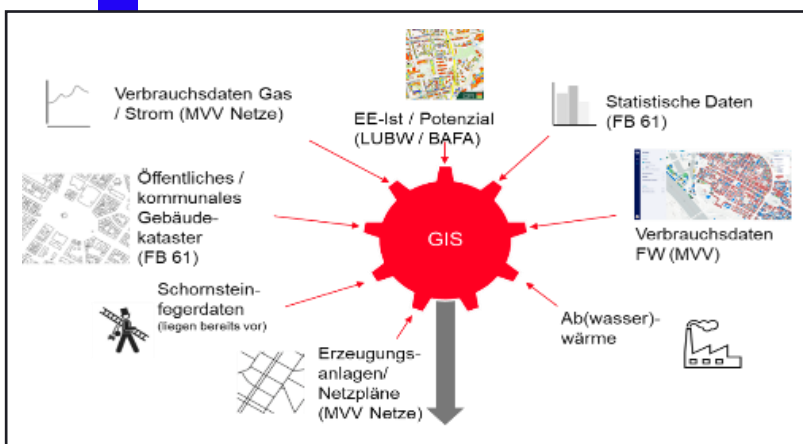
Verbrauchsdaten Gas / Strom (MVV Netze)

EE-Ist / Potenzial (LUBW / BAFA)

Statistische Daten (FB 61)

Öffentliches / kommunales Gebäudekataster (FB 61)

GIS

Verbrauchsdaten FW (MVV)

Schornsteinfegerdaten (liegen bereits vor)

Ab(wasser)-wärme

Erzeugungsanlagen/ Netzpläne (MVV Netze)